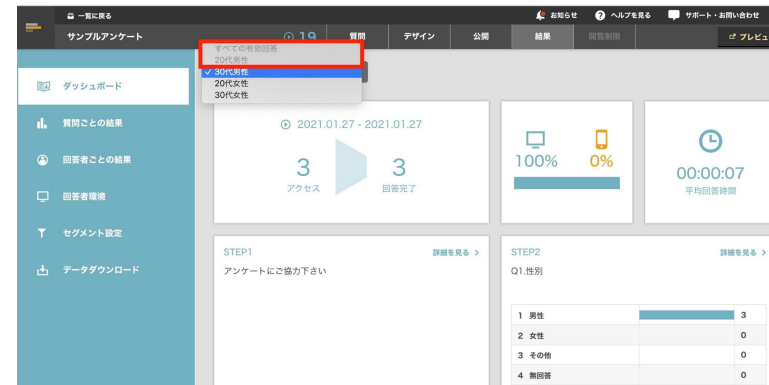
一覧に戻る
サンプルアンケート
19
質問
デザイン
公開
結果
閲覧制限
お知らせ
ヘルプを見る
サポート・お問い合わせ
プレビュー

すべての有効回答
20代男性
✓ 30代男性
20代女性
30代女性

ダッシュボード
質問ごとの結果
回答者ごとの結果
回答者環境
セグメント設定
データダウンロード

2021.01.27 - 2021.01.27
3
アクセス
3
回答完了

100%
0%

00:00:07
平均回答時間

STEP1
詳細を見る >
アンケートにご協力下さい

STEP2
詳細を見る >
Q1.性別

| | | |
|---|---|---|
| 1 | 男性 | 3 |
| 2 | 女性 | 0 |
| 3 | その他 | 0 |
| 4 | 無回答 | 0 |